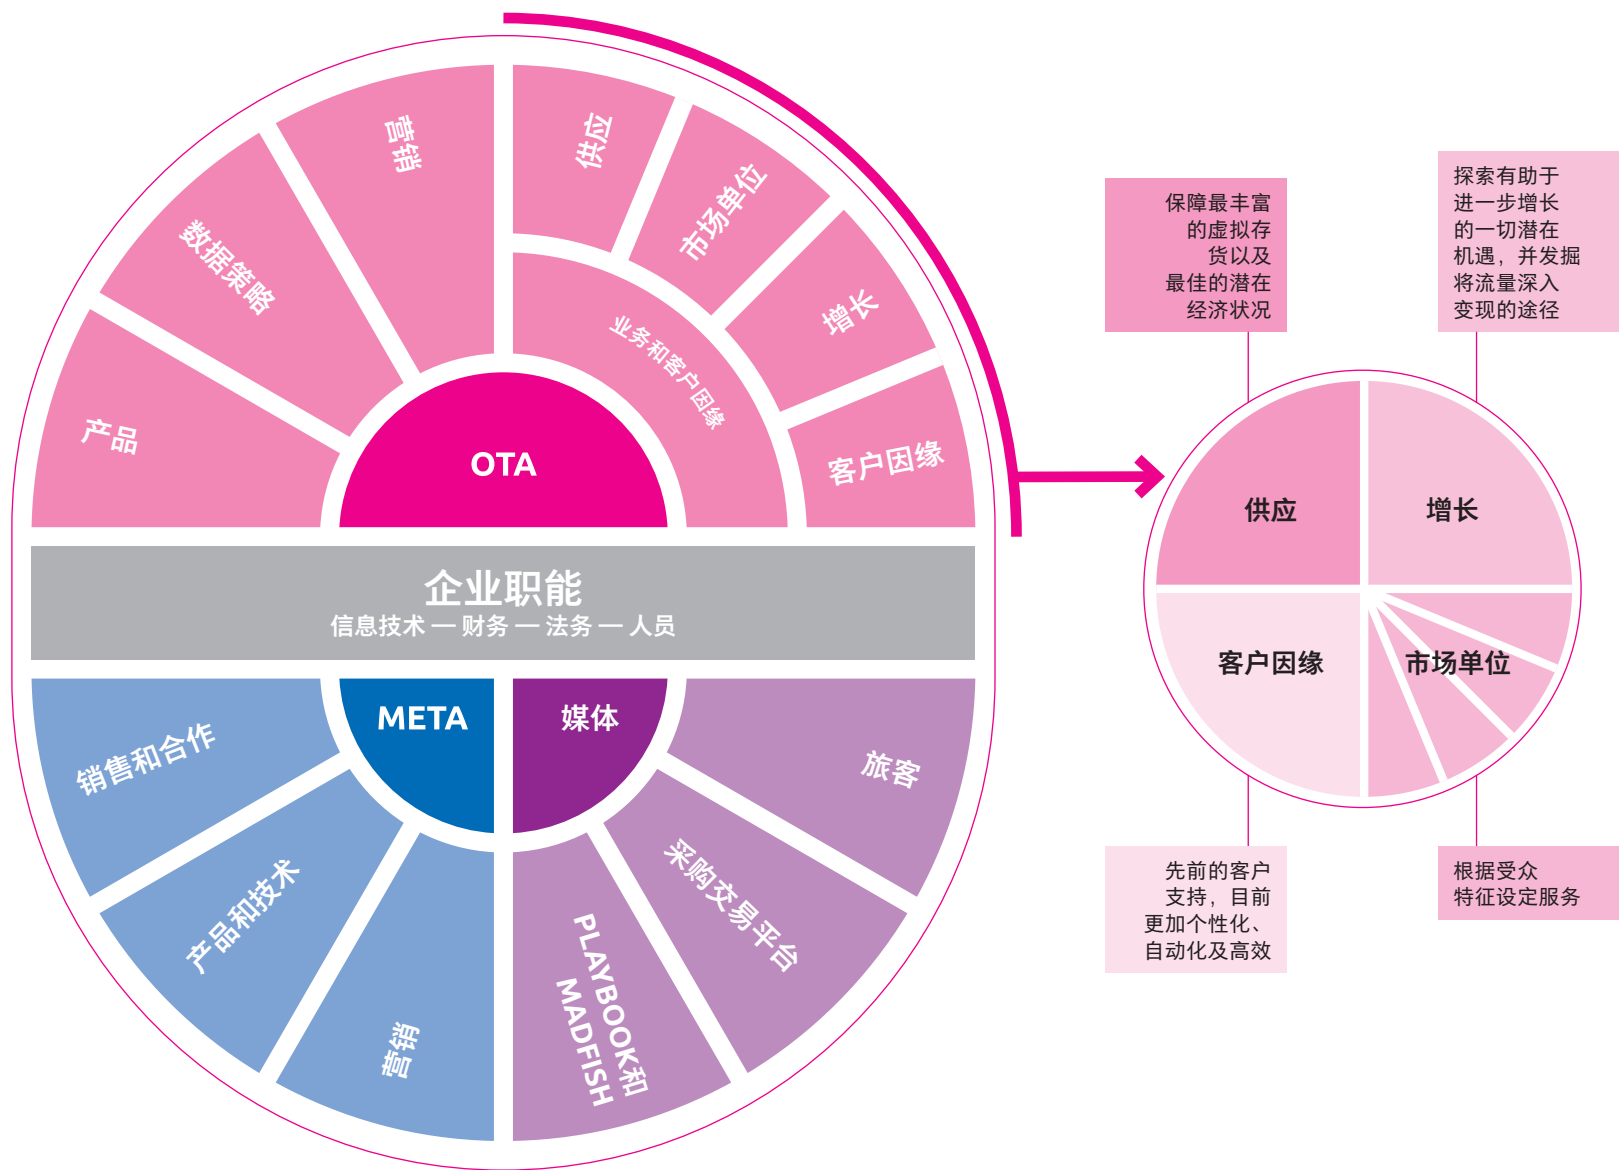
产品

数据策略

营销

供应

市场单位

增长

客户因缘

业务和客户因缘

OTA

企业职能
信息技术 — 财务 — 法务 — 人员

销售和合作

产品和技术

营销

META

媒体

旅客

采购交易平台

PLAYBOOK和 MADFISH

保障最丰富的虚拟存货以及最佳的潜在经济状况

探索有助于进一步增长的一切潜在机遇，并发掘将流量深入变现的途径

供应

增长

客户因缘

市场单位

先前的客户支持，目前更加个性化、自动化及高效

根据受众特征设定服务